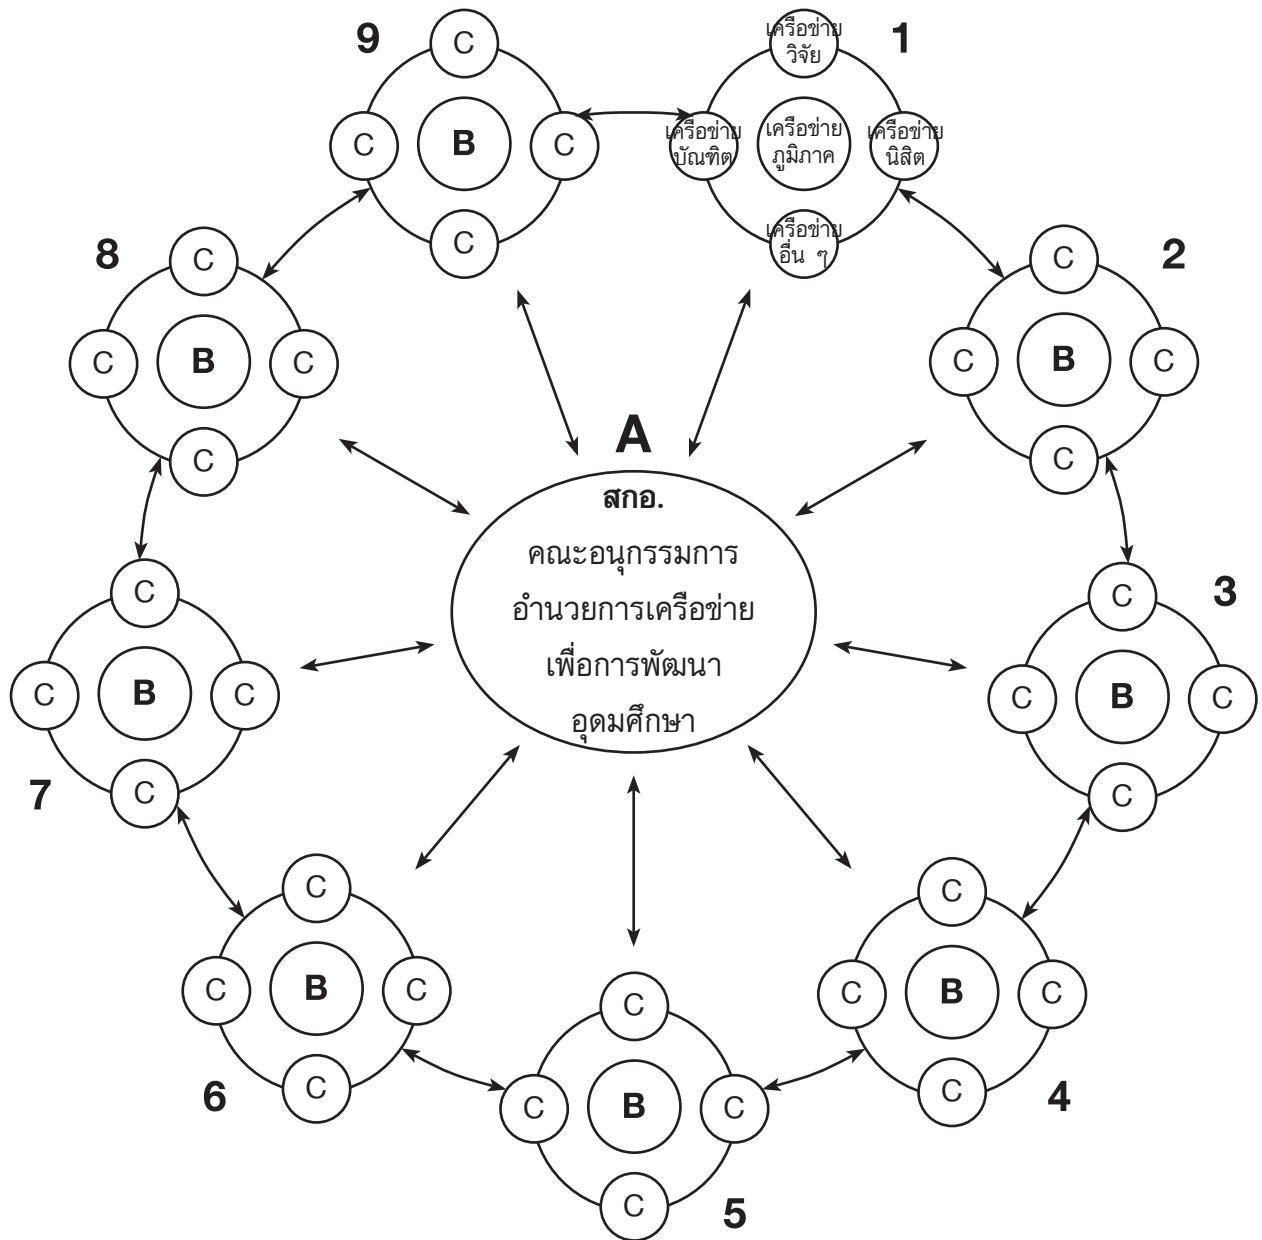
9

C

C

B

C

C

1

เครือข่าย วิจัย

เครือข่าย บัณฑิต

เครือข่าย ภูมิภาค

เครือข่าย นิสิต

เครือข่าย อื่น ๆ

8

C

C

B

C

C

2

C

C

B

C

C

A

สกอ.

คณะอนุกรรมการ

อำนวยการเครือข่าย

เพื่อการพัฒนา

อุดมศึกษา

C

C

B

C

C

7

3

C

C

B

C

C

C

C

B

C

C

6

C

C

B

C

C

4

C

C

B

C

C

5